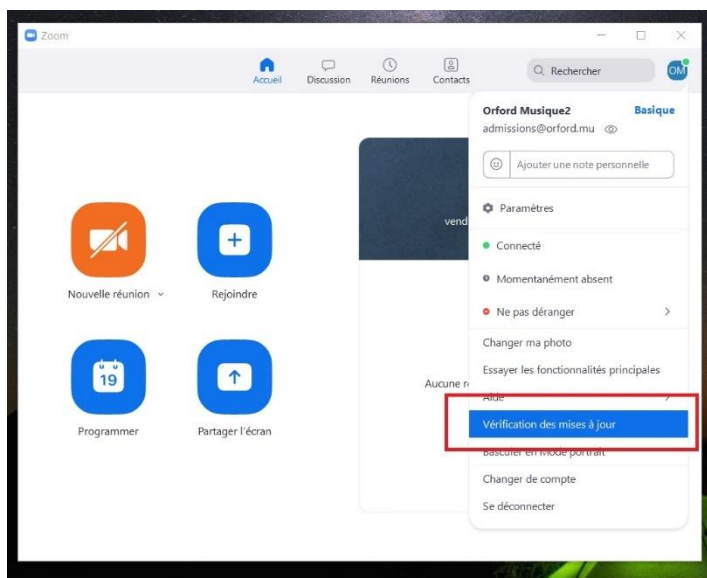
Zoom

Accueil
Discussion
Réunions
Contacts
Rechercher
OM

Nouvelle réunion
Rejoindre
19
Programmer
Partager l'écran

vend
Aucune r

Orford Musique2
Basique
admissions@orford.mu
Ajouter une note personnelle
Paramètres
Connecté
Momentanément absent
Ne pas déranger
Changer ma photo
Essayer les fonctionnalités principales
Aide
Vérification des mises à jour
Basculer en mode portrait
Changer de compte
Se déconnecter